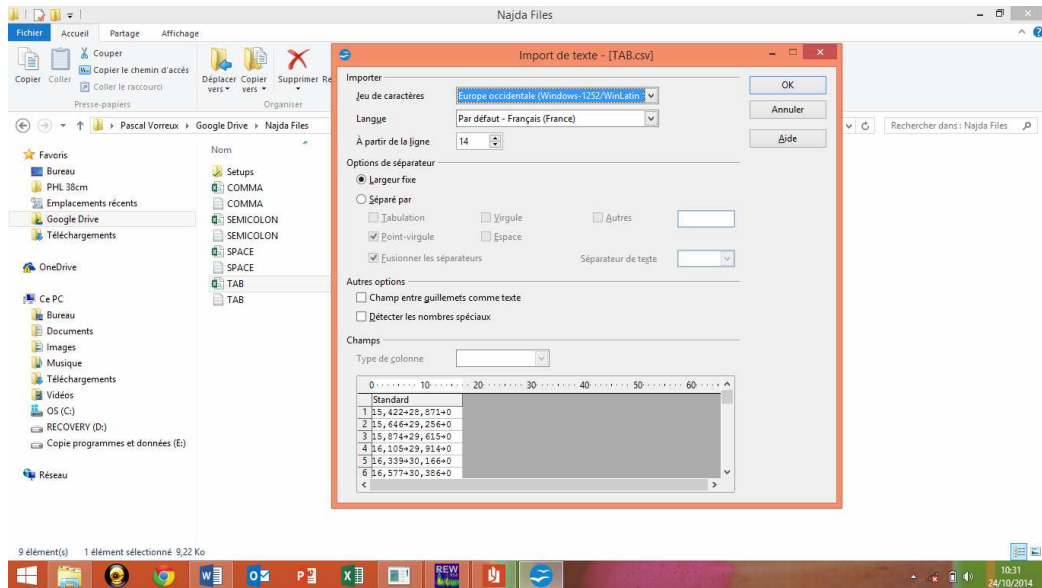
Najda Files

Fichier Accueil Partage Affichage

Couper
Copier le chemin d'accès
Copier Coller
Coller le raccourci
Presse-papiers

Déplacer vers
Copier vers
Supprimer
Re
Organiser

Pascal Vorreux › Google Drive › Najda Files

Rechercher dans : Najda Files

Favoris
Bureau
PHL 38cm
Emplacements récents
Google Drive
Téléchargements

OneDrive

Ce PC
Bureau
Documents
Images
Musique
Téléchargements
Vidéos
OS (C:)
RECOVERY (D:)
Copie programmes et données (E:)

Réseau

Nom
Setups
COMMA
COMMA
SEMICOLON
SEMICOLON
SPACE
SPACE
TAB
TAB

9 élément(s) 1 élément sélectionné 9,22 Ko

Import de texte - [TAB.csv]

Importer
Jeu de caractères: Europe occidentale (Windows-1252/WinLatin
Langue: Par défaut - Français (France)
À partir de la ligne: 14

OK
Annuler
Aide

Options de séparateur
Largeur fixe
Séparé par
Tabulation
Virgule
Autres
Point-virgule
Espace
Fusionner les séparateurs
Séparateur de texte

Autres options
Champ entre guillemets comme texte
Détecter les nombres spéciaux

Champs
Type de colonne

0 10 20 30 40 50 60
Standard
1 15,422→28,871→0
2 15,646→29,256→0
3 15,874→29,615→0
4 16,105→29,914→0
5 16,339→30,166→0
6 16,577→30,386→0

REW
10:31
24/10/2014